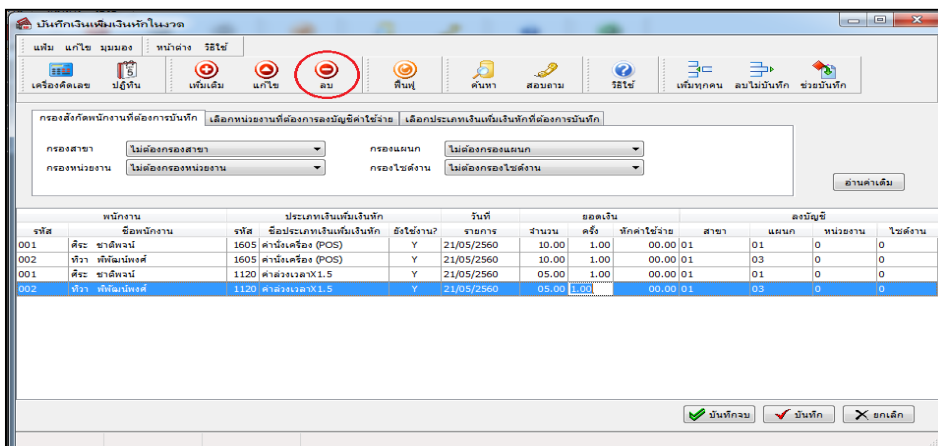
บันทึกเงินเพิ่มเงินหักในงวด

แฟ้ม แก้ไข มุมมอง หน้าต่าง วิธีใช้

เครื่องคิดเลข ปฏิทิน เพิ่มเติม แก้ไข ลบ ฟื้นฟู ค้นหา สอบถาม วิธีใช้ เพิ่มทุกคน ลบไม่บันทึก ช่วยบันทึก

กรองสังกัดพนักงานที่ต้องการบันทึก | เลือกหน่วยงานที่ต้องการลงบัญชีค่าใช้จ่าย | เลือกประเภทเงินเพิ่มเงินหักที่ต้องการบันทึก

กรองสาขา ไม่ต้องกรองสาขา
กรองแผนก ไม่ต้องกรองแผนก
กรองหน่วยงาน ไม่ต้องกรองหน่วยงาน
กรองไซต์งาน ไม่ต้องกรองไซต์งาน

อ่านค่าเดิม

| พนักงาน | | ประเภทเงินเพิ่มเงินหัก | | | วันที่ | ยอดเงิน | | | ลงบัญชี | | | |
|---|---|---|---|---|---|---|---|---|---|---|---|---|
| รหัส | ชื่อพนักงาน | รหัส | ชื่อประเภทเงินเพิ่มเงินหัก | ยังใช้งาน? | รายการ | จำนวน | ครั้ง | หักค่าใช้จ่าย | สาขา | แผนก | หน่วยงาน | ไซต์งาน |
| 001 | ศิระ ชาติพจน์ | 1605 | ค่านั่งเครื่อง (POS) | Y | 21/05/2560 | 10.00 | 1.00 | 00.00 | 01 | 01 | 0 | 0 |
| 002 | ทิวา พัฬมนพงศ์ | 1605 | ค่านั่งเครื่อง (POS) | Y | 21/05/2560 | 10.00 | 1.00 | 00.00 | 01 | 03 | 0 | 0 |
| 001 | ศิระ ชาติพจน์ | 1120 | ค่าล่วงเวลาX1.5 | Y | 21/05/2560 | 05.00 | 1.00 | 00.00 | 01 | 01 | 0 | 0 |
| 002 | ทิวา พัฬมนพงศ์ | 1120 | ค่าล่วงเวลาX1.5 | Y | 21/05/2560 | 05.00 | 1.00 | 00.00 | 01 | 03 | 0 | 0 |

บันทึกจบ บันทึก ยกเลิก